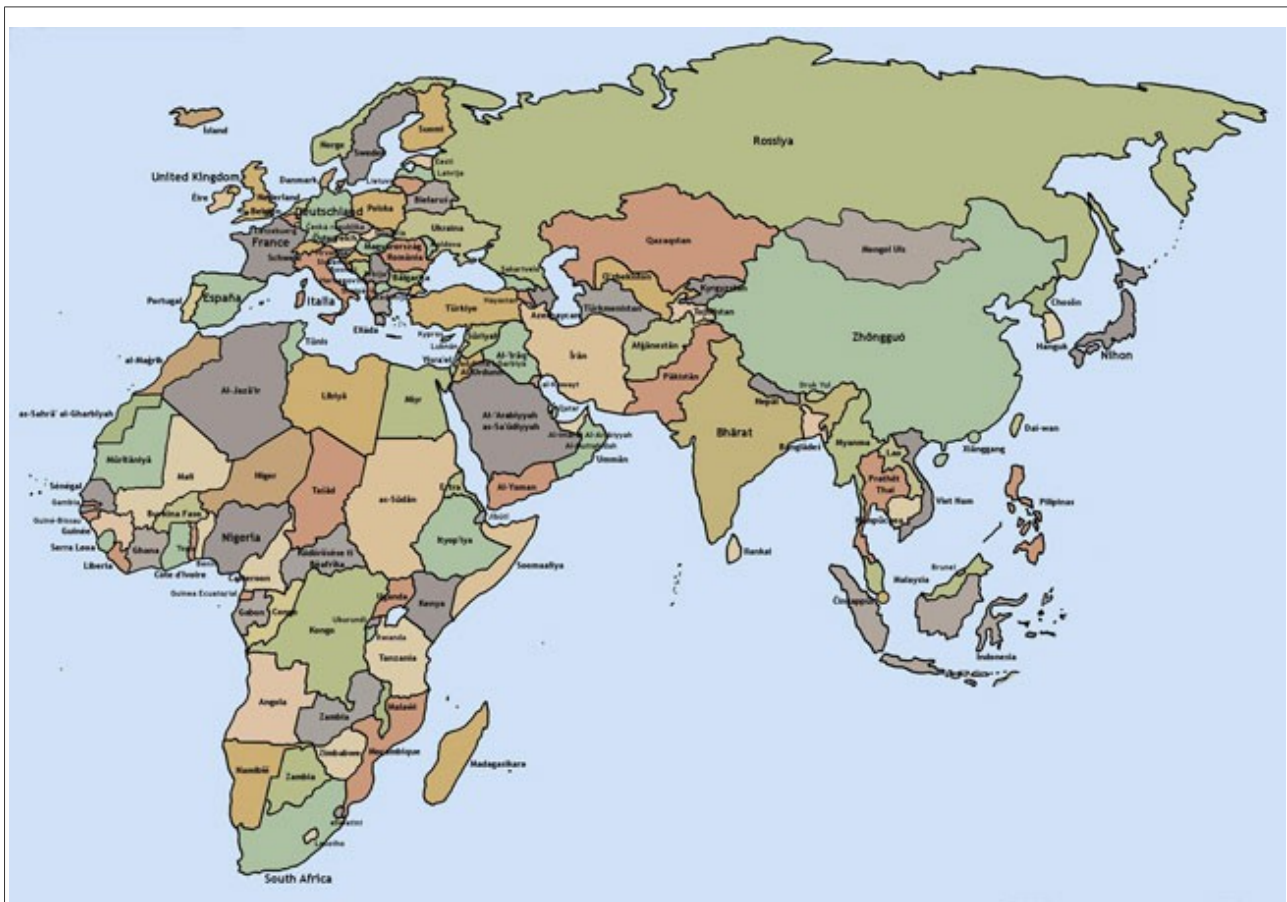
Ísland
Norge
Sverige
Suomi
Rossiya
Eesti
Latvija
Lietuva
United Kingdom
Danmark
Éire
Nederland
België
Deutschland
Polska
Belarus'
Luxembourg
Česká
Slovensko
Ukraina
France
Schweiz
Magyarország
Moldova
România
Qazaqstan
Mongol Uls
Italia
Bălgarija
Sakartvelo
Portugal
España
O'zbekiston
Kyrgyzstan
Türkmenistan
Tajikistan
Chosŏn
Türkiye
Hayastan
Azerbaycan
Hanguk
Nihon
Ellada
Kypros
Sūriyah
Lubnan
Al-'Irāq
Zhōngguó
Tūnis
Yisra'el
Al-Urdunn
Īrān
Afghānestān
al-Maghrib
Al-Jaza'ir
Lībiyā
Misr
Al-Kuwayt
Pākistān
Druk Yul
Nepal
Qatar
Dai-wan
as-Sahrā' al-Gharbīyah
Al-'Arabiyyah as-Sa'ūdiyyah
Al-Imārāt al-'Arabiyyah al-Muttaḥidah
Bhārat
Bangladesh
Myanma
Xianggang
'Umān
Lao
Mūrītānīyā
Mali
Niger
Tchad
as-Sūdān
Prathet Thai
Sénégal
Gambia
Al-Yaman
Ertra
Viet Nam
Pilipinas
Guiné-Bissau
Guinée
Burkina Faso
Jībūtī
Kampuchea
Serra Leoa
Liberia
Ghana
Togo
Nigeria
Ityop'iya
Lankā
Côte d'Ivoire
Benin
Kodörösêse tî Bêafrîka
Soomaaliya
Cameroon
Guinea Ecuatorial
Gabon
Congo
Kongo
Uganda
Kenya
Brunei
Malaysia
Singapura
Rwanda
Uburundi
Tanzania
Indonesia
Angola
Zambia
Malawi
Zimbabwe
Moçambique
Madagasikara
Namibia
Botswana
eSwatini
Lesotho
South Africa